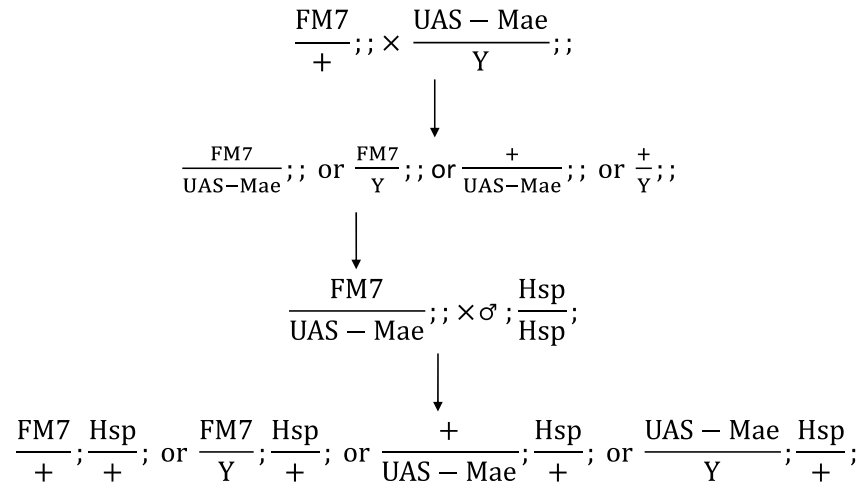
$\frac{\text{FM7}}{+};; \times \frac{\text{UAS}-\text{Mae}}{\text{Y}};;$

$\frac{\text{FM7}}{\text{UAS}-\text{Mae}};;$ or $\frac{\text{FM7}}{\text{Y}};;$ or $\frac{+}{\text{UAS}-\text{Mae}};;$ or $\frac{+}{\text{Y}};;$

$\frac{\text{FM7}}{\text{UAS}-\text{Mae}};; \times ♂; \frac{\text{Hsp}}{\text{Hsp}};$

$\frac{\text{FM7}}{+};\frac{\text{Hsp}}{+};$ or $\frac{\text{FM7}}{\text{Y}};\frac{\text{Hsp}}{+};$ or $\frac{+}{\text{UAS}-\text{Mae}};\frac{\text{Hsp}}{+};$ or $\frac{\text{UAS}-\text{Mae}}{\text{Y}};\frac{\text{Hsp}}{+};$